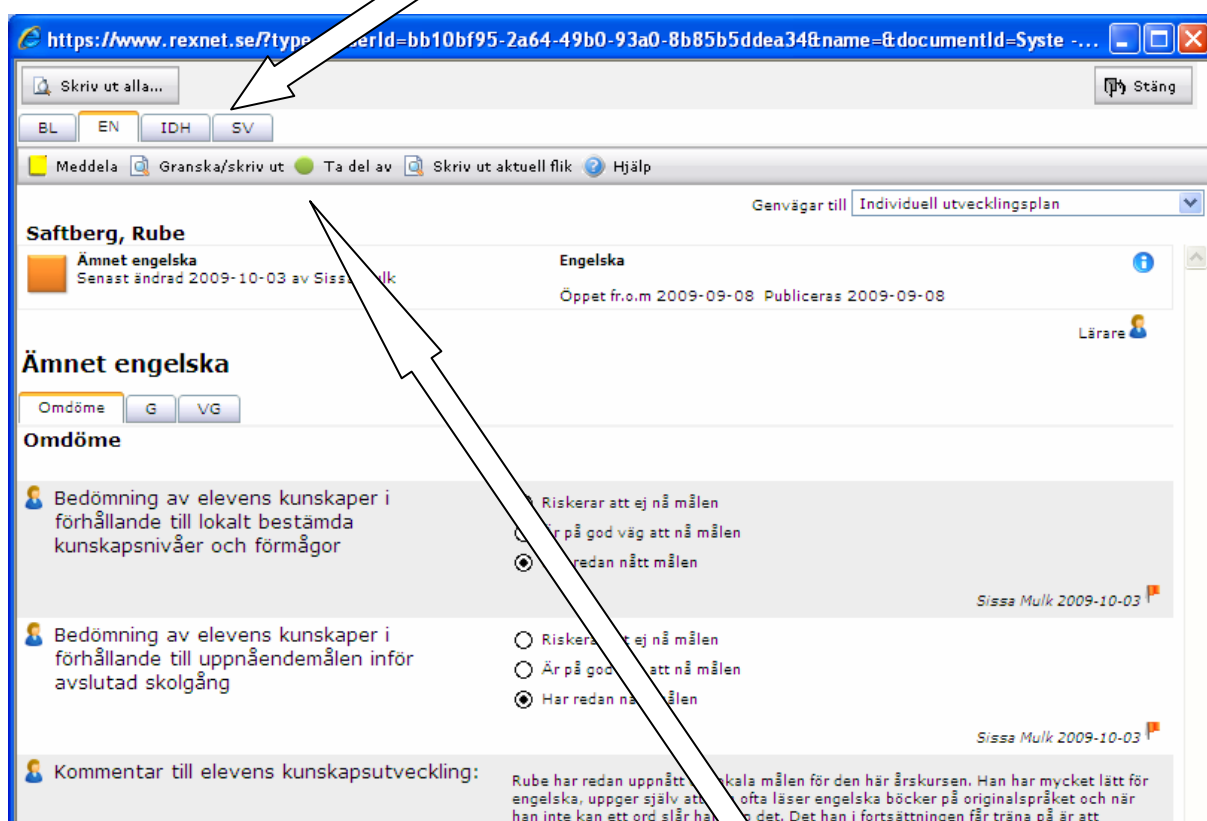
https://www.rexnet.se/?type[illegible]erId=bb10bf95-2a64-49b0-93a0-8b85b5ddea34&name=&documentId=Syste -...

Skriv ut alla...

Stäng

BL | EN | IDH | SV

Meddela | Granska/skriv ut | Ta del av | Skriv ut aktuell flik | Hjälp

Genvägar till Individuell utvecklingsplan

Saftberg, Rube

Ämnet engelska
Senast ändrad 2009-10-03 av Siss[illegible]lk

Engelska

Öppet fr.o.m 2009-09-08 Publiceras 2009-09-08

Lärare

Ämnet engelska

Omdöme | G | VG

Omdöme

Bedömning av elevens kunskaper i förhållande till lokalt bestämda kunskapsnivåer och förmågor

Riskerar att ej nå målen
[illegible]r på god väg att nå målen
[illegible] redan nått målen

Sissa Mulk 2009-10-03

Bedömning av elevens kunskaper i förhållande till uppnåendemålen inför avslutad skolgång

Riskera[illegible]t ej nå målen
Är på god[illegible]att nå målen
Har redan nå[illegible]målen

Sissa Mulk 2009-10-03

Kommentar till elevens kunskapsutveckling:

Rube har redan uppnått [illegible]kala målen för den här årskursen. Han har mycket lätt för engelska, uppger själv att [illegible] ofta läser engelska böcker på originalspråket och när han inte kan ett ord slår han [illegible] det. Det han i fortsättningen får träna på är att